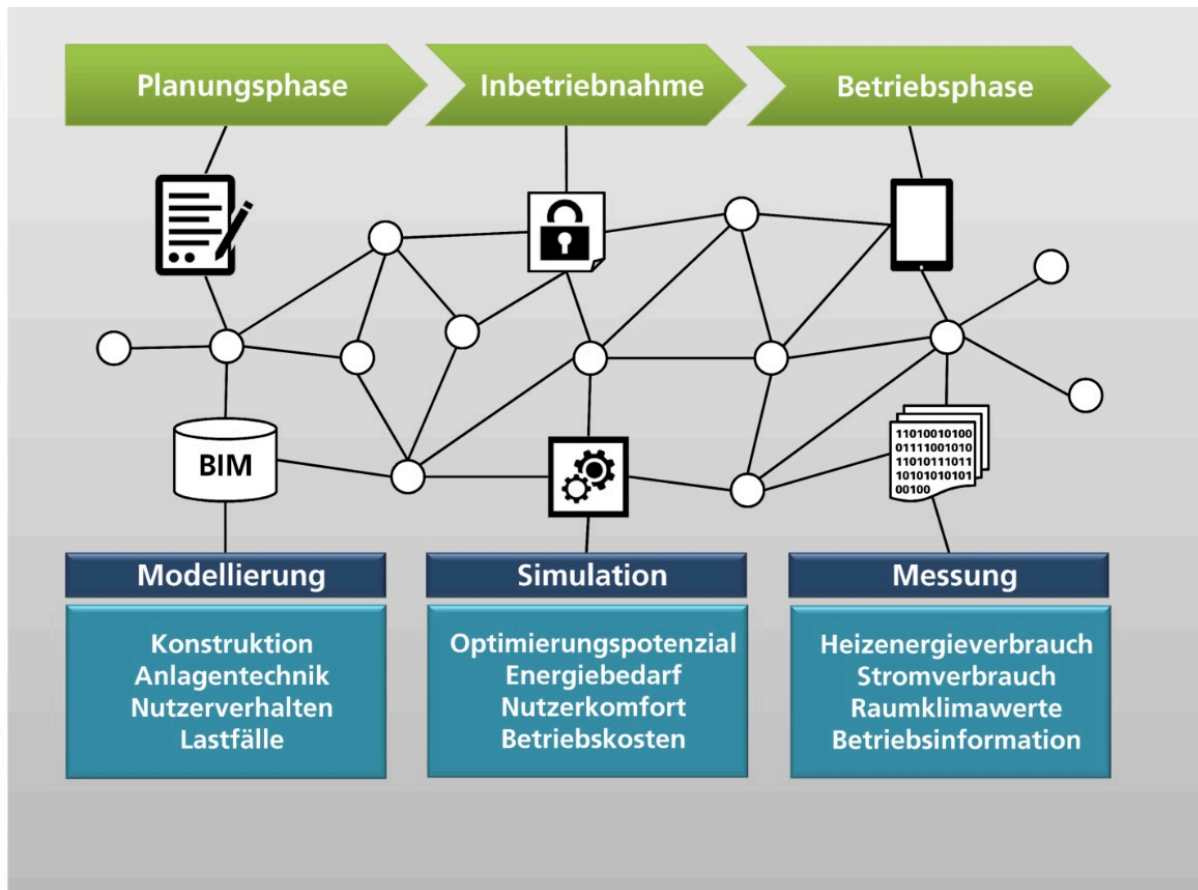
Planungsphase

Inbetriebnahme

Betriebsphase

BIM

11010010100
01111001010
11010111011
10101010101
00100

Modellierung

Konstruktion
Anlagentechnik
Nutzerverhalten
Lastfälle

Simulation

Optimierungspotenzial
Energiebedarf
Nutzerkomfort
Betriebskosten

Messung

Heizenergieverbrauch
Stromverbrauch
Raumklimawerte
Betriebsinformation